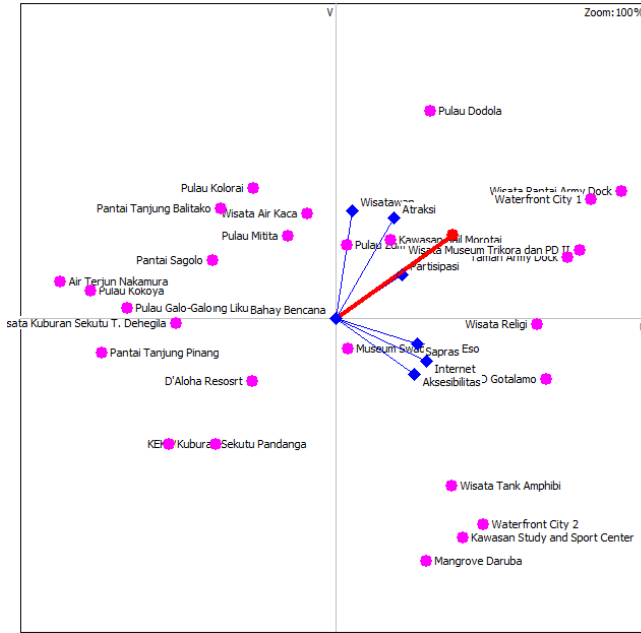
V

Zoom: 100%

Pulau Dodola

Pulau Kolorai

Wisata Pantai Army Dock

Waterfront City 1

Pantai Tanjung Balitako

Wisata Air Kaca

Wisatawan

Atraksi

Pulau Mitita

Kawasan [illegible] Morotai

Pulau Zum

Wisata Museum Trikora dan PD II

Pantai Sagolo

Taman Army Dock

Partisipasi

Air Terjun Nakamura

Pulau Kokoya

Pulau Galo-Galoing Liku

Bahay Bencana

sata Kuburan Sekutu T. Dehegila

Wisata Religi

Museum Swa

Sapras

Eso

Pantai Tanjung Pinang

Internet

D'Aloha Resosrt

Aksesibilitas

Gotalamo

KEK

Kuburan Sekutu Pandanga

Wisata Tank Amphibi

Waterfront City 2

Kawasan Study and Sport Center

Mangrove Daruba